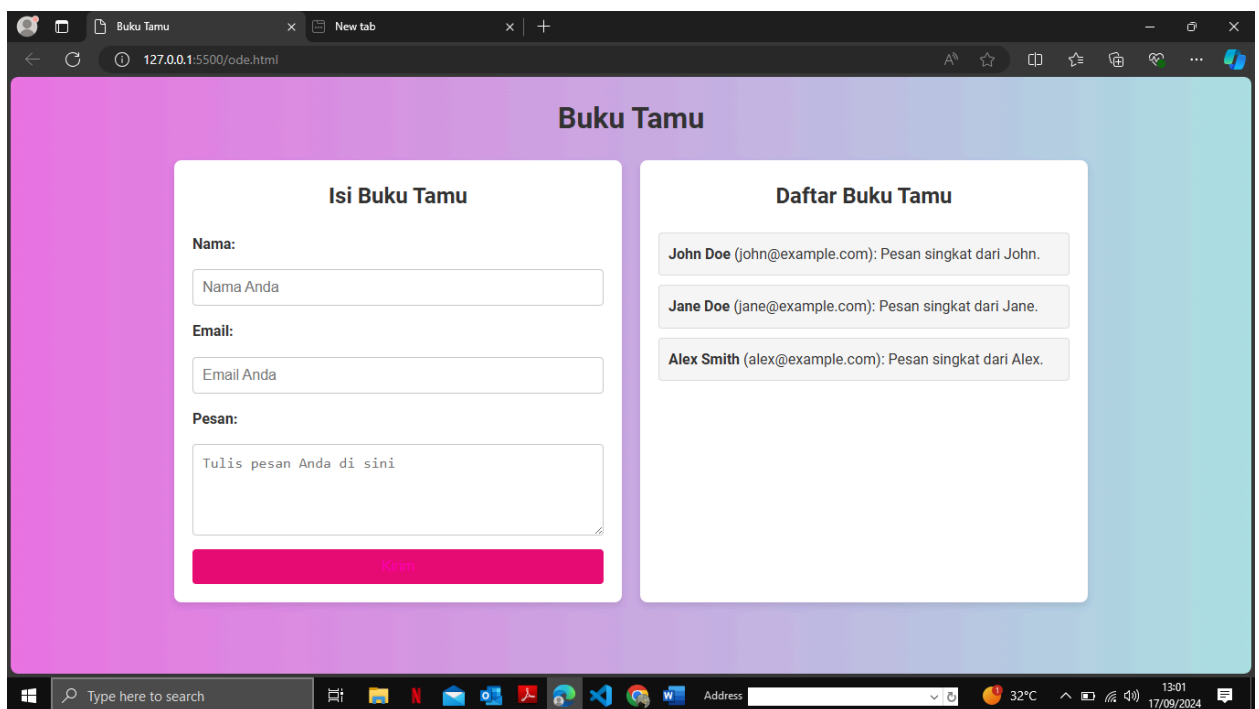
Buku Tamu
New tab
127.0.0.1:5500/ode.html

Buku Tamu

Isi Buku Tamu

Nama:

Nama Anda

Email:

Email Anda

Pesan:

Tulis pesan Anda di sini

Kirim

Daftar Buku Tamu

John Doe (john@example.com): Pesan singkat dari John.

Jane Doe (jane@example.com): Pesan singkat dari Jane.

Alex Smith (alex@example.com): Pesan singkat dari Alex.

Type here to search
Address
32°C
13:01
17/09/2024